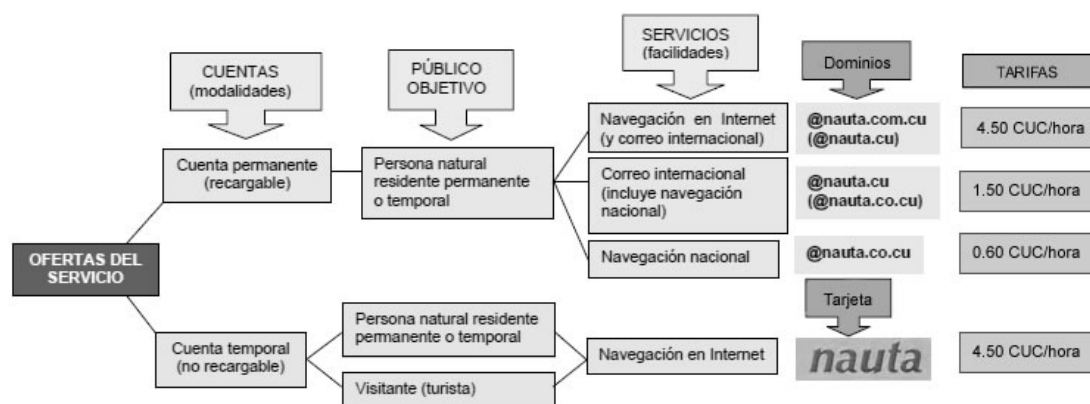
CUENTAS
(modalidades)

PÚBLICO
OBJETIVO

SERVICIOS
(facilidades)

Dominios

TARIFAS

OFERTAS DEL SERVICIO

Cuenta permanente (recargable)

Persona natural residente permanente o temporal

Navegación en Internet (y correo internacional)

@nauta.com.cu (@nauta.cu)

4.50 CUC/hora

Correo internacional (incluye navegación nacional)

@nauta.cu (@nauta.co.cu)

1.50 CUC/hora

Navegación nacional

@nauta.co.cu

0.60 CUC/hora

Tarjeta

Cuenta temporal (no recargable)

Persona natural residente permanente o temporal

Visitante (turista)

Navegación en Internet

nauta

4.50 CUC/hora